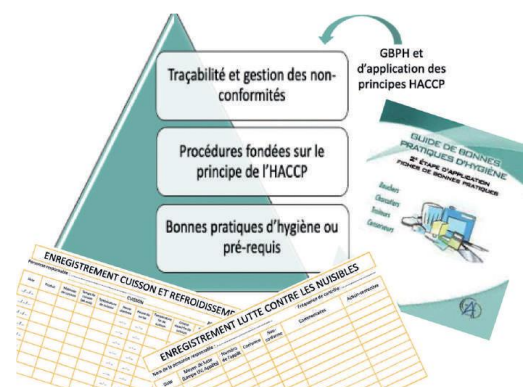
GBPH et d'application des principes HACCP

Traçabilité et gestion des non-conformités

Procédures fondées sur le principe de l'HACCP

Bonnes pratiques d'hygiène ou pré-requis

GUIDE DE BONNES PRATIQUES D'HYGIÈNE

2e ÉTAPE D'APPLICATION FICHES DE BONNES PRATIQUES

Bouchers
Charcutiers
Traiteurs
Conserveurs

ENREGISTREMENT CUISSON ET REFROIDISSEMENT

Personne responsable

CUISSON

ENREGISTREMENT LUTTE CONTRE LES NUISIBLES

Nom de la personne responsable

Fréquence du contrôle

Date

Moyen de lutte

Nombre de l'appât

Commentaires

Action corrective